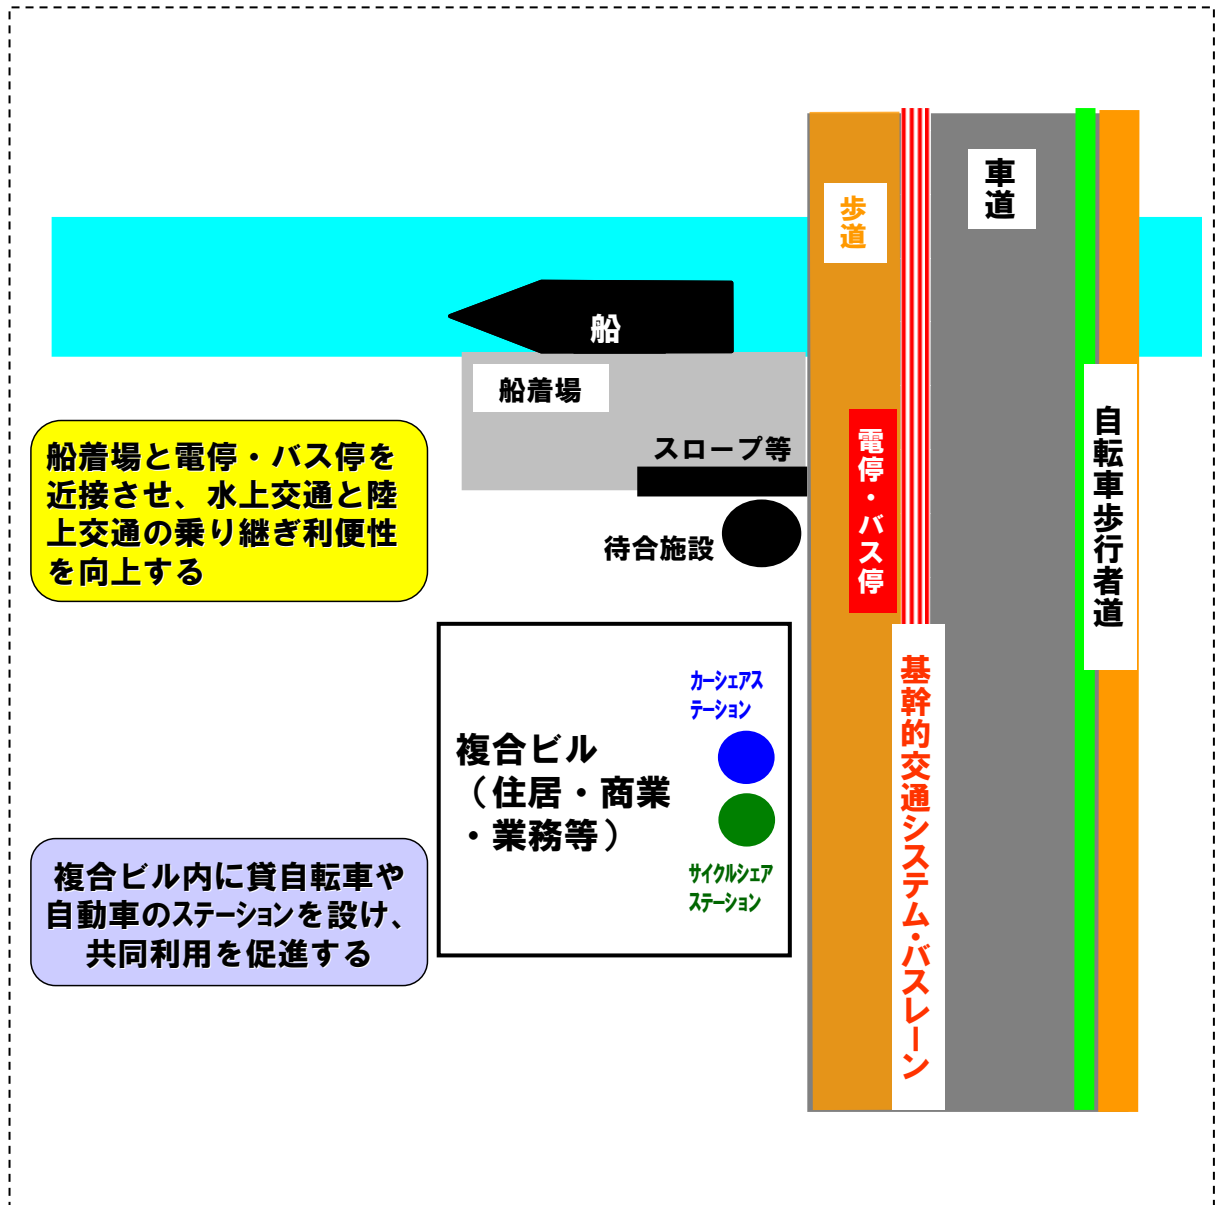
歩道

車道

船

船着場

スロープ等

電停・バス停

自転車歩行者道

船着場と電停・バス停を近接させ、水上交通と陸上交通の乗り継ぎ利便性を向上する

待合施設

基幹的交通システム・バスレーン

カーシェアステーション

複合ビル（住居・商業・業務等）

サイクルシェアステーション

複合ビル内に貸自転車や自動車のステーションを設け、共同利用を促進する